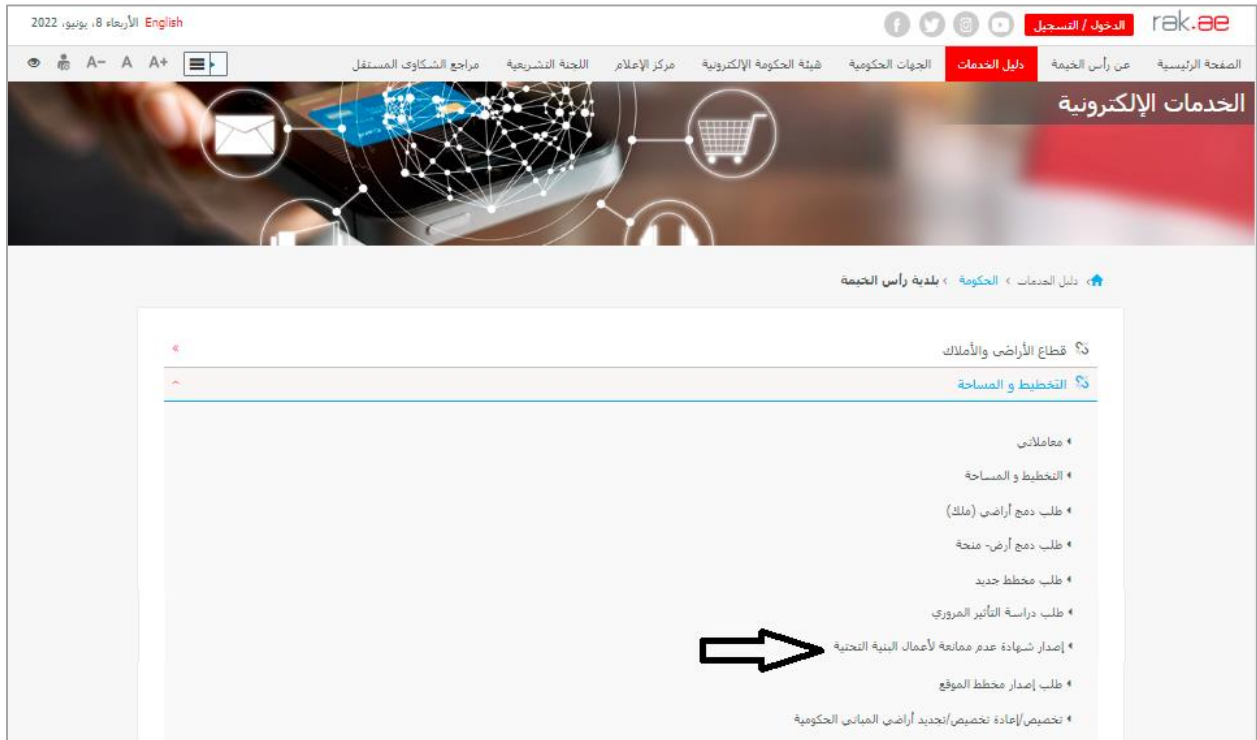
rak.ae الدخول / التسجيل

English الأربعاء 8، يونيو، 2022

الصفحة الرئيسية عن رأس الخيمة دليل الخدمات الجهات الحكومية هيئة الحكومة الإلكترونية مركز الإعلام اللجنة التشريعية مراجع الشكاوى المستقل

A+ A A−

الخدمات الإلكترونية

دليل الخدمات › الحكومة › بلدية رأس الخيمة

قطاع الأراضي والأملاك «

التخطيط و المساحة ˆ

• معاملاتي
• التخطيط و المساحة
• طلب دمج أراضي (ملك)
• طلب دمج أرض- منحة
• طلب مخطط جديد
• طلب دراسة التأثير المروري
• إصدار شهادة عدم ممانعة لأعمال البنية التحتية
• طلب إصدار مخطط الموقع
• تخصيص/إعادة تخصيص/تجديد أراضي المباني الحكومية